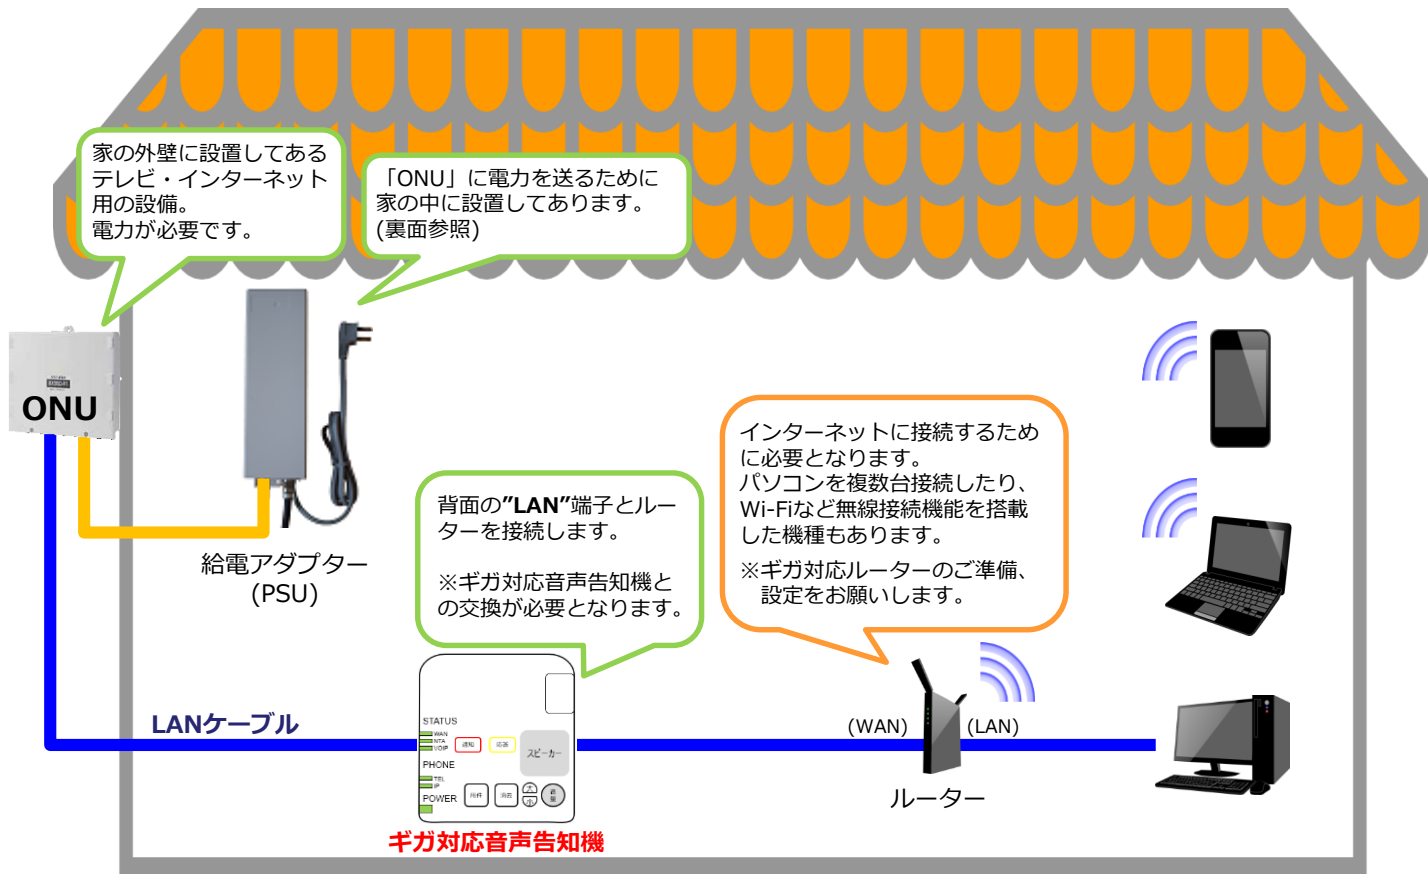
家の外壁に設置してあるテレビ・インターネット用の設備。
電力が必要です。

「ONU」に電力を送るために家の中に設置してあります。
(裏面参照)

ONU

給電アダプター
(PSU)

背面の"LAN"端子とルーターを接続します。

※ギガ対応音声告知機との交換が必要となります。

インターネットに接続するために必要となります。
パソコンを複数台接続したり、Wi-Fiなど無線接続機能を搭載した機種もあります。
※ギガ対応ルーターのご準備、設定をお願いします。

LANケーブル

STATUS
WAN
NTA
VOIP
通知
応答
スピーカー
PHONE
TEL
IP
POWER

(WAN)
(LAN)

ルーター

ギガ対応音声告知機